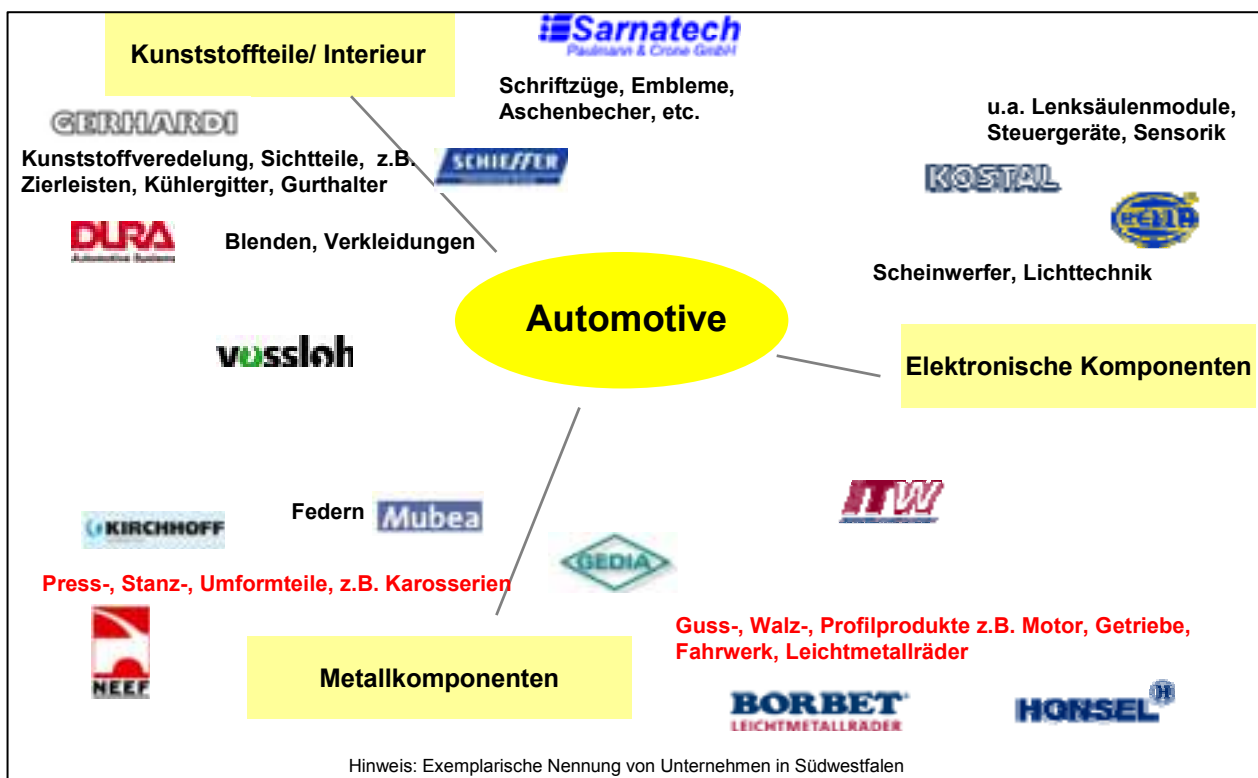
Kunststoffteile/ Interieur

Sarnatech
Paulmann & Crone GmbH

Schriftzüge, Embleme, Aschenbecher, etc.

u.a. Lenksäulenmodule, Steuergeräte, Sensorik

GERHARDI

Kunststoffveredelung, Sichtteile, z.B. Zierleisten, Kühlergitter, Gurthalter

SCHIEFFER

KOSTAL

HELLA

DURA
Automotive Systems

Blenden, Verkleidungen

Scheinwerfer, Lichttechnik

Automotive

vossloh

Elektronische Komponenten

ITW

Federn

Mubea

KIRCHHOFF

GEDIA

Press-, Stanz-, Umformteile, z.B. Karosserien

Guss-, Walz-, Profilprodukte z.B. Motor, Getriebe, Fahrwerk, Leichtmetallräder

NEEF

Metallkomponenten

BORBET
LEICHTMETALLRÄDER

HONSEL

Hinweis: Exemplarische Nennung von Unternehmen in Südwestfalen